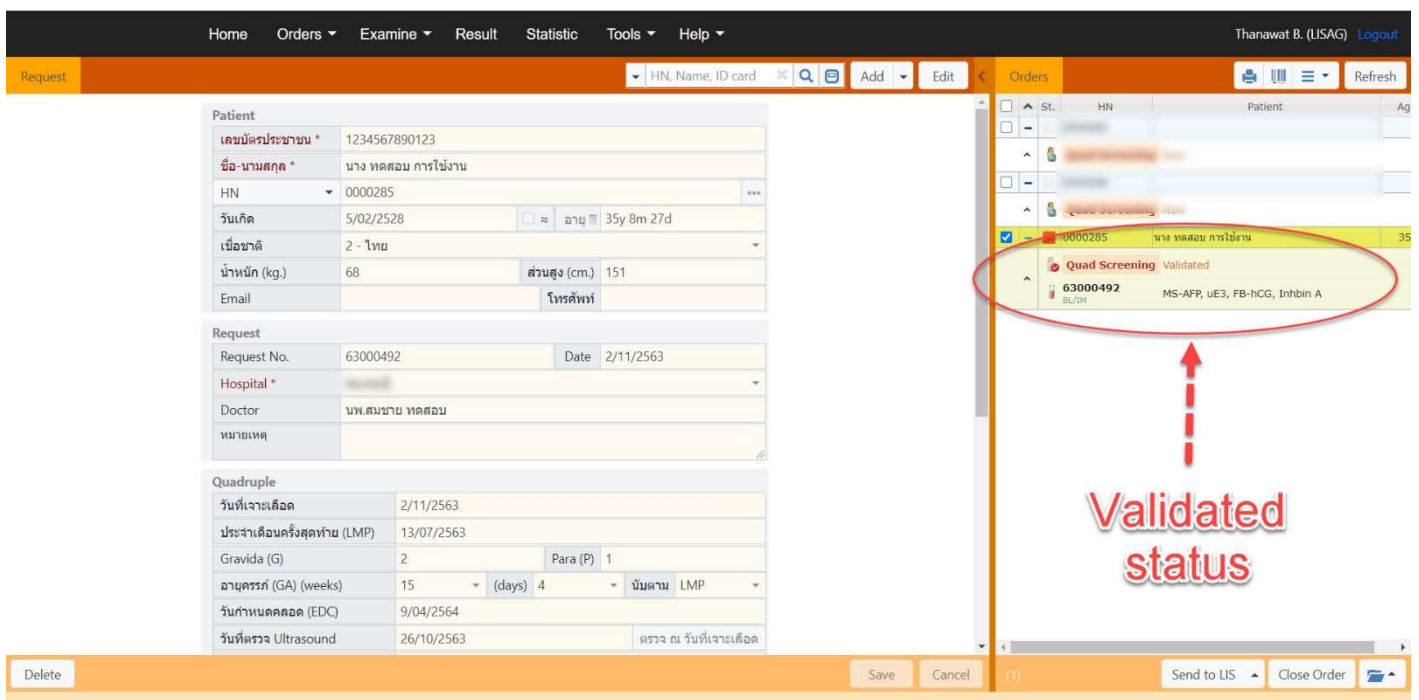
Home Orders ▾ Examine ▾ Result Statistic Tools ▾ Help ▾

Thanawat B. (LISAG) Logout

Request

HN, Name, ID card

Add Edit

Orders

Refresh

Patient

| เลขบัตรประชาชน * | 1234567890123 |
|---|---|
| ชื่อ-นามสกุล * | นาง ทดสอบ การใช้งาน |
| HN | 0000285 |
| วันเกิด | 5/02/2528 ≈ อายุ 35y 8m 27d |
| เชื้อชาติ | 2 - ไทย |
| น้ำหนัก (kg.) | 68 ส่วนสูง (cm.) 151 |
| Email | โทรศัพท์ |

Request

| Request No. | 63000492 | Date | 2/11/2563 |
|---|---|---|---|
| Hospital * | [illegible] | | |
| Doctor | นพ.สมชาย ทดสอบ | | |
| หมายเหตุ | | | |

Quadruple

| วันที่เจาะเลือด | 2/11/2563 |
|---|---|
| ประจำเดือนครั้งสุดท้าย (LMP) | 13/07/2563 |
| Gravida (G) | 2 Para (P) 1 |
| อายุครรภ์ (GA) (weeks) | 15 (days) 4 นับตาม LMP |
| วันกำหนดคลอด (EDC) | 9/04/2564 |
| วันที่ตรวจ Ultrasound | 26/10/2563 ตรวจ ณ วันที่เจาะเลือด |

| St. | HN | Patient | Ag |
|---|---|---|---|
| | 0000285 | นาง ทดสอบ การใช้งาน | 35 |

Quad Screening Validated
63000492 BL/IM MS-AFP, uE3, FB-hCG, Inhbin A

Validated status

Delete

Save Cancel

(1)

Send to LIS Close Order